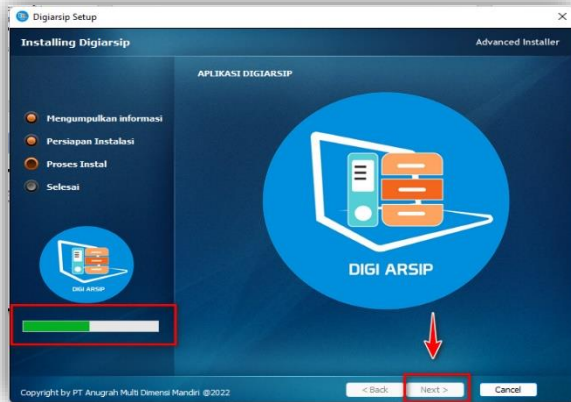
Digiarsip Setup

Installing Digiarsip

Advanced Installer

APLIKASI DIGIARSIP

Mengumpulkan informasi

Persiapan Instalasi

Proses Instal

Selesai

DIGI ARSIP

DIGI ARSIP

Copyright by PT Anugrah Multi Dimensi Mandiri @2022

< Back

Next >

Cancel